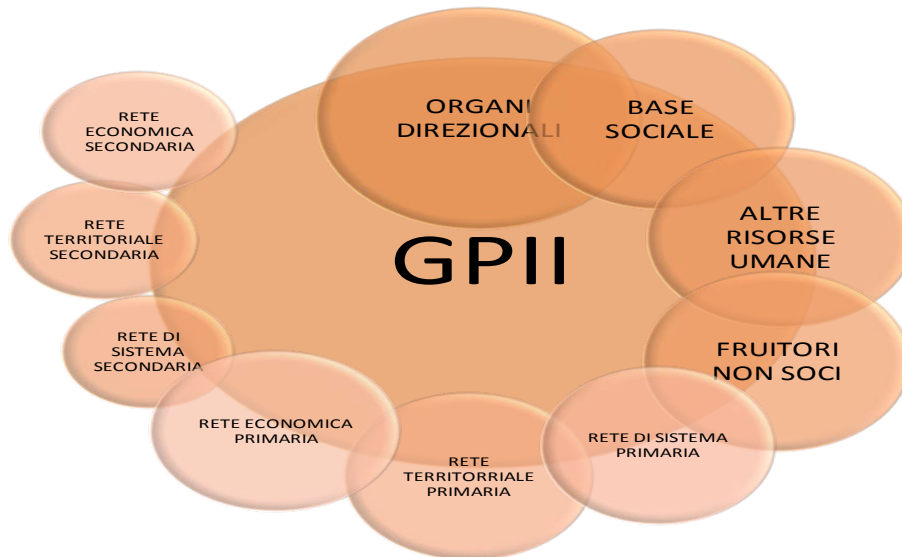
ORGANI DIREZIONALI

BASE SOCIALE

ALTRE RISORSE UMANE

FRUITORI NON SOCI

RETE DI SISTEMA PRIMARIA

RETE TERRITORIALE PRIMARIA

RETE ECONOMICA PRIMARIA

RETE DI SISTEMA SECONDARIA

RETE TERRITORIALE SECONDARIA

RETE ECONOMICA SECONDARIA

GPII